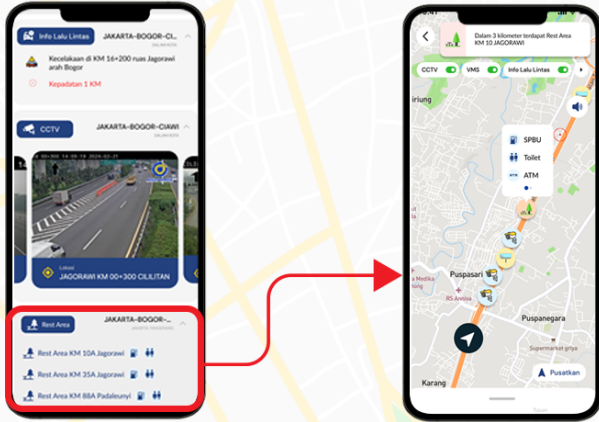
Info Lalu Lintas
JAKARTA-BOGOR-CI...
Kecelakaan di KM 16+200 ruas Jagorawi arah Bogor
Kepadatan 1 KM

CCTV
JAKARTA-BOGOR-CIAWI
Lokasi
JAGORAWI KM 00+300 CILILITAN

Rest Area
JAKARTA-BOGOR-...
Rest Area KM 10A Jagorawi
Rest Area KM 35A Jagorawi
Rest Area KM 88A Padaleunyi

Dalam 3 kilometer terdapat Rest Area KM 10 JAGORAWI
CCTV
VMS
Info Lalu Lintas
SPBU
Toilet
ATM
Puspasari
RS Annisa
Puspanegara
Supermarket griya
Karang
Pusatkan